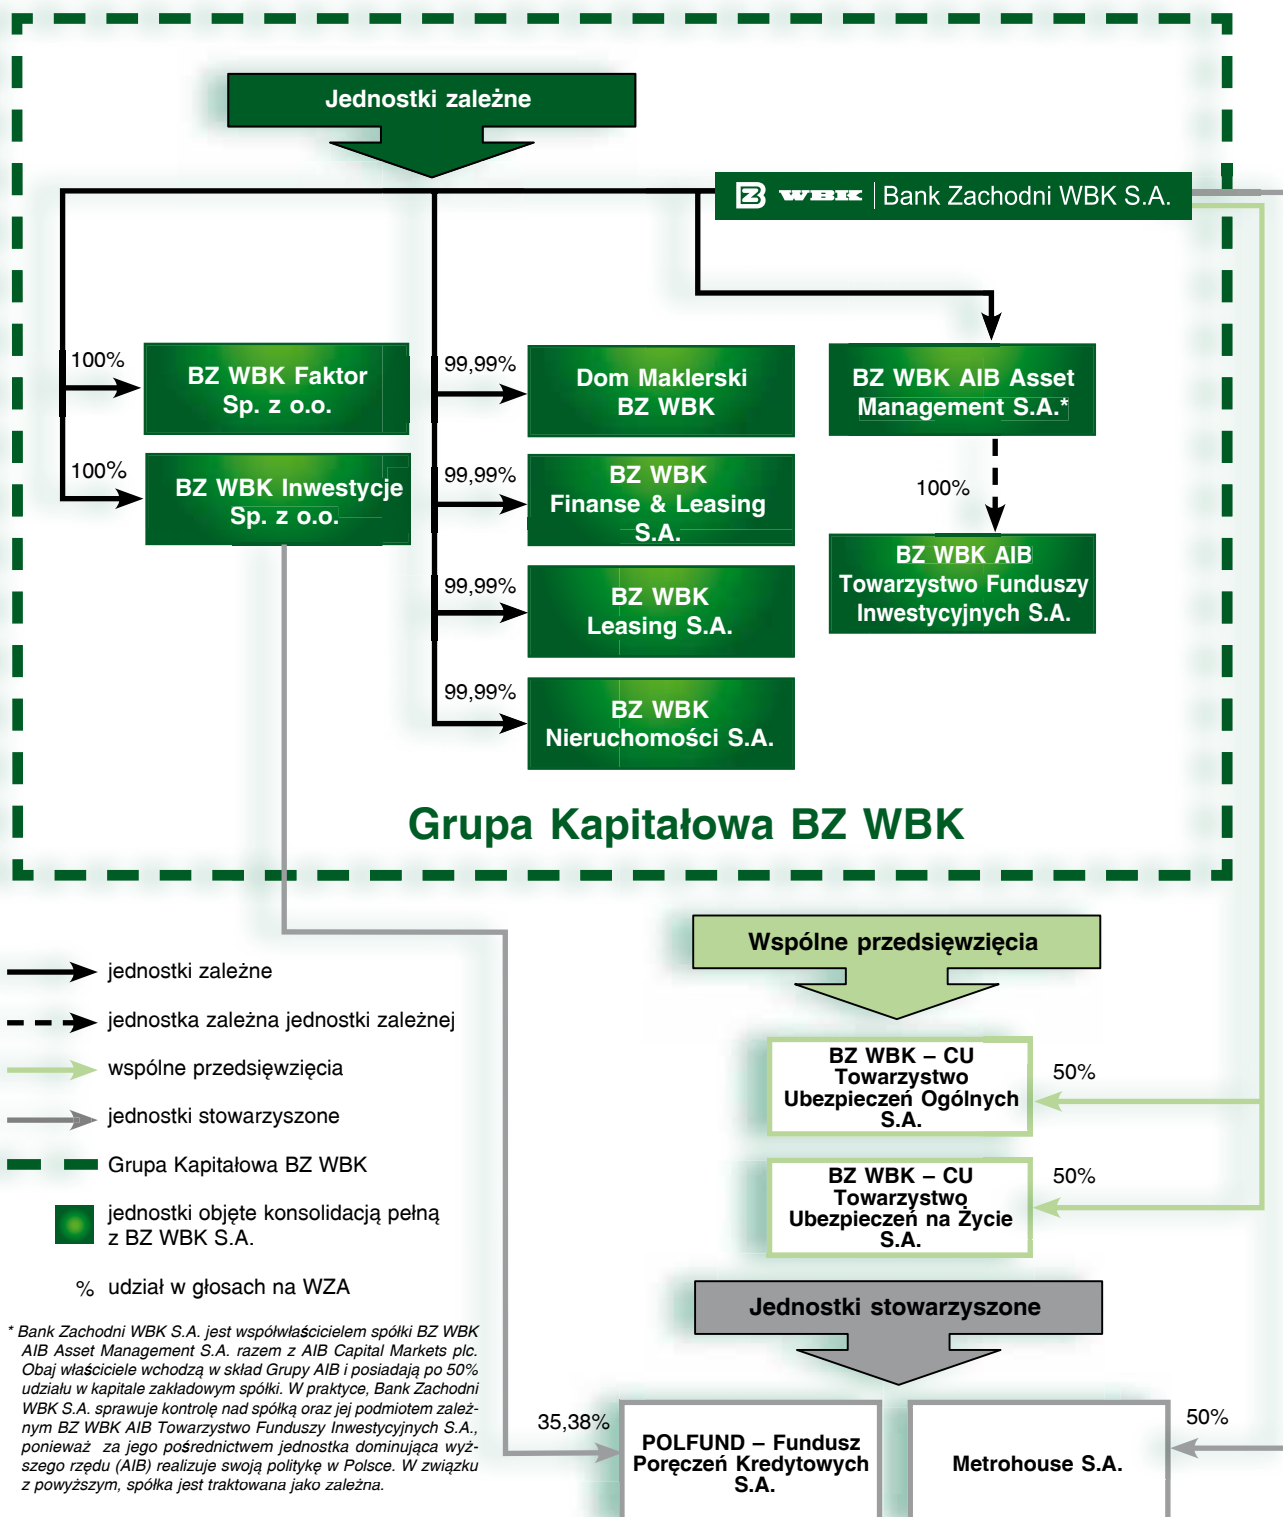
Jednostki zależne

WBK | Bank Zachodni WBK S.A.

100%

BZ WBK Faktor Sp. z o.o.

100%

BZ WBK Inwestycje Sp. z o.o.

99,99%

Dom Maklerski BZ WBK

99,99%

BZ WBK Finanse & Leasing S.A.

99,99%

BZ WBK Leasing S.A.

99,99%

BZ WBK Nieruchomości S.A.

BZ WBK AIB Asset Management S.A.*

100%

BZ WBK AIB Towarzystwo Funduszy Inwestycyjnych S.A.

Grupa Kapitałowa BZ WBK

Wspólne przedsięwzięcia

BZ WBK – CU Towarzystwo Ubezpieczeń Ogólnych S.A.

50%

BZ WBK – CU Towarzystwo Ubezpieczeń na Życie S.A.

50%

Jednostki stowarzyszone

35,38%

POLFUND – Fundusz Poręczeń Kredytowych S.A.

Metrohouse S.A.

50%

jednostki zależne

jednostka zależna jednostki zależnej

wspólne przedsięwzięcia

jednostki stowarzyszone

Grupa Kapitałowa BZ WBK

jednostki objęte konsolidacją pełną z BZ WBK S.A.

% udział w głosach na WZA

* Bank Zachodni WBK S.A. jest współwłaścicielem spółki BZ WBK AIB Asset Management S.A. razem z AIB Capital Markets plc. Obaj właściciele wchodzą w skład Grupy AIB i posiadają po 50% udziału w kapitale zakładowym spółki. W praktyce, Bank Zachodni WBK S.A. sprawuje kontrolę nad spółką oraz jej podmiotem zależnym BZ WBK AIB Towarzystwo Funduszy Inwestycyjnych S.A., ponieważ za jego pośrednictwem jednostka dominująca wyższego rzędu (AIB) realizuje swoją politykę w Polsce. W związku z powyższym, spółka jest traktowana jako zależna.